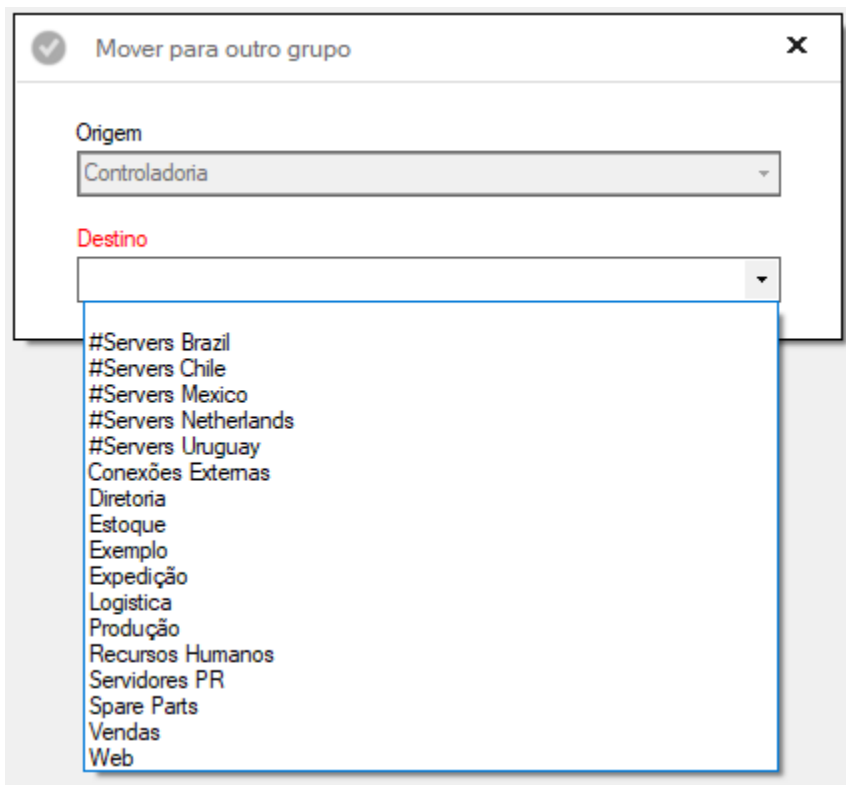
Mover para outro grupo

×

Origem

Controladoria

Destino

#Servers Brazil
#Servers Chile
#Servers Mexico
#Servers Netherlands
#Servers Uruguay
Conexões Externas
Diretoria
Estoque
Exemplo
Expedição
Logistica
Produção
Recursos Humanos
Servidores PR
Spare Parts
Vendas
Web